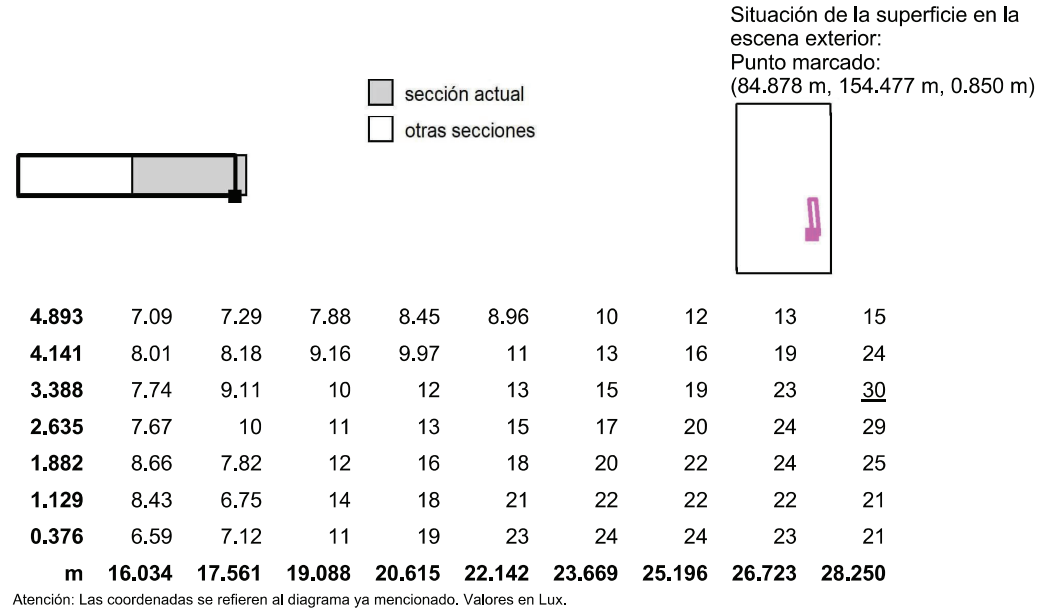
Situación de la superficie en la escena exterior:
Punto marcado:
(84.878 m, 154.477 m, 0.850 m)

sección actual
otras secciones

| | | | | | | | | | |
|---|---|---|---|---|---|---|---|---|---|
| **4.893** | 7.09 | 7.29 | 7.88 | 8.45 | 8.96 | 10 | 12 | 13 | 15 |
| **4.141** | 8.01 | 8.18 | 9.16 | 9.97 | 11 | 13 | 16 | 19 | 24 |
| **3.388** | 7.74 | 9.11 | 10 | 12 | 13 | 15 | 19 | 23 | 30 |
| **2.635** | 7.67 | 10 | 11 | 13 | 15 | 17 | 20 | 24 | 29 |
| **1.882** | 8.66 | 7.82 | 12 | 16 | 18 | 20 | 22 | 24 | 25 |
| **1.129** | 8.43 | 6.75 | 14 | 18 | 21 | 22 | 22 | 22 | 21 |
| **0.376** | 6.59 | 7.12 | 11 | 19 | 23 | 24 | 24 | 23 | 21 |
| **m** | **16.034** | **17.561** | **19.088** | **20.615** | **22.142** | **23.669** | **25.196** | **26.723** | **28.250** |

Atención: Las coordenadas se refieren al diagrama ya mencionado. Valores en Lux.